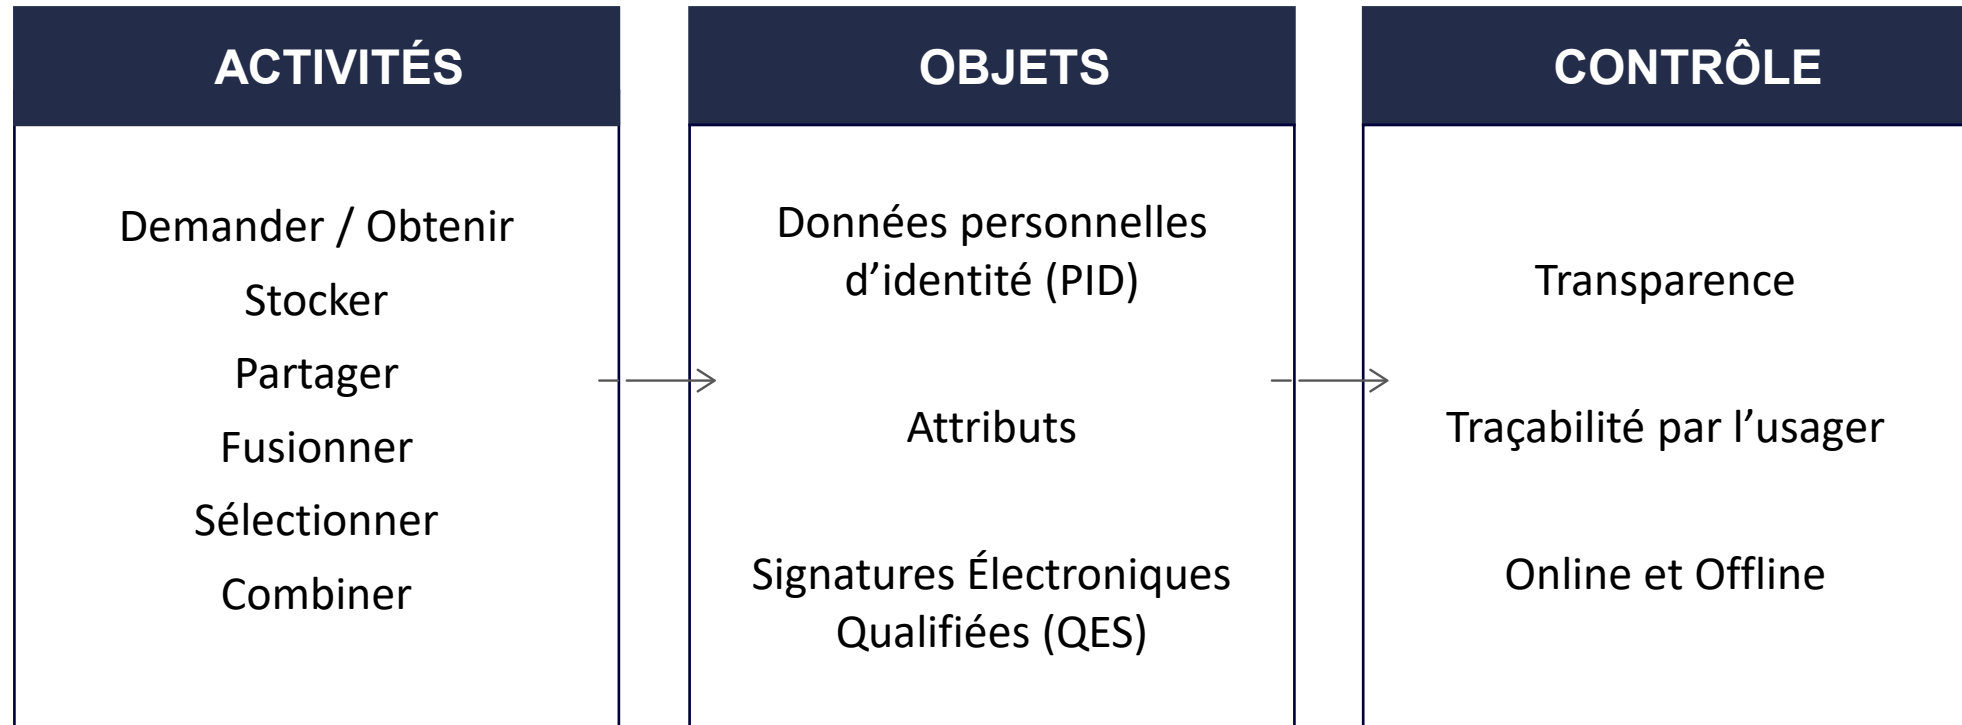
ACTIVITÉS

Demander / Obtenir
Stocker
Partager
Fusionner
Sélectionner
Combiner

OBJETS

Données personnelles d’identité (PID)

Attributs

Signatures Électroniques Qualifiées (QES)

CONTRÔLE

Transparence

Traçabilité par l’usager

Online et Offline